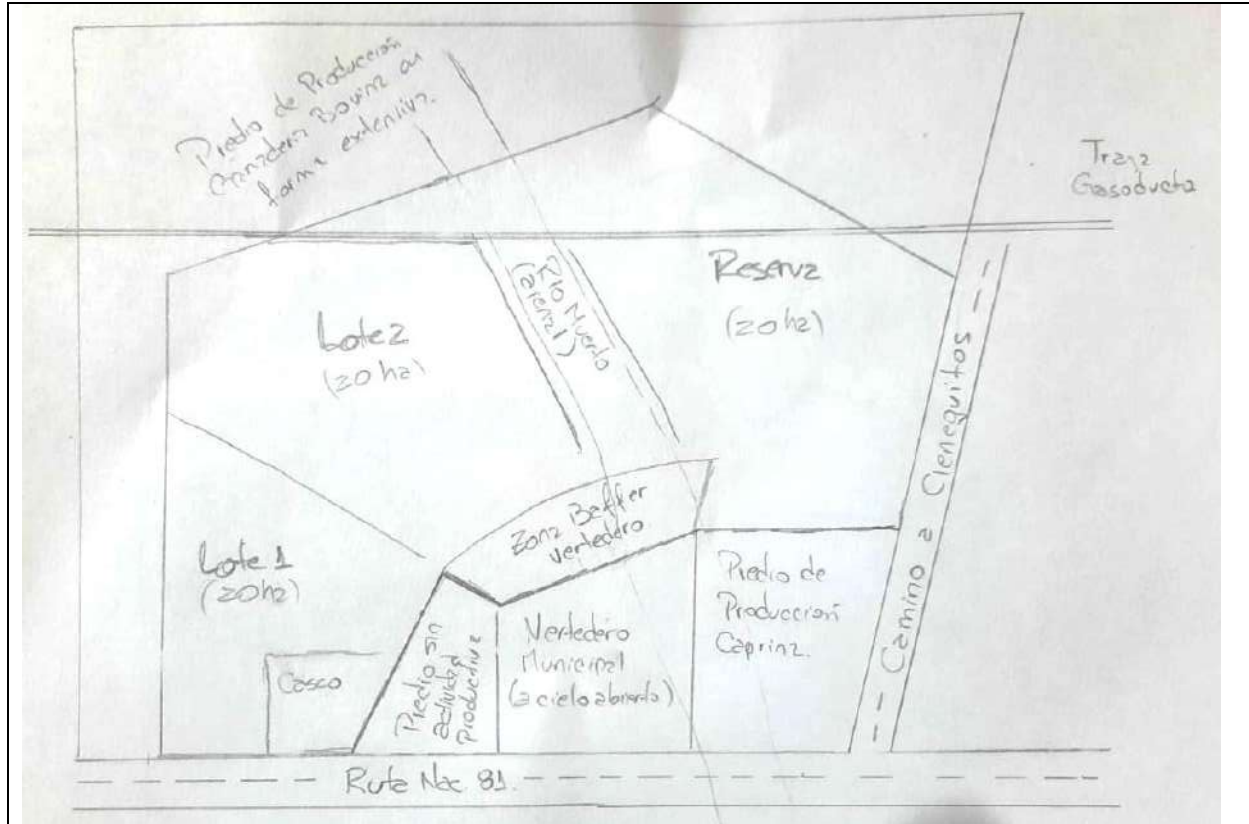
Predio de Producción Ganadería Bovina en forma extensiva.

Traza Gasoducto

Reserva
(20 ha)

Río Nuevo (Canal)

Lote 2
(20 ha)

Camino a Cieneguitos

Zona Buffer vertedero

Lote 1
(20 ha)

Predio de Producción Caprina.

Vertedero Municipal (a cielo abierto)

Predio sin actividad productiva

Casco

Ruta Nac 81.